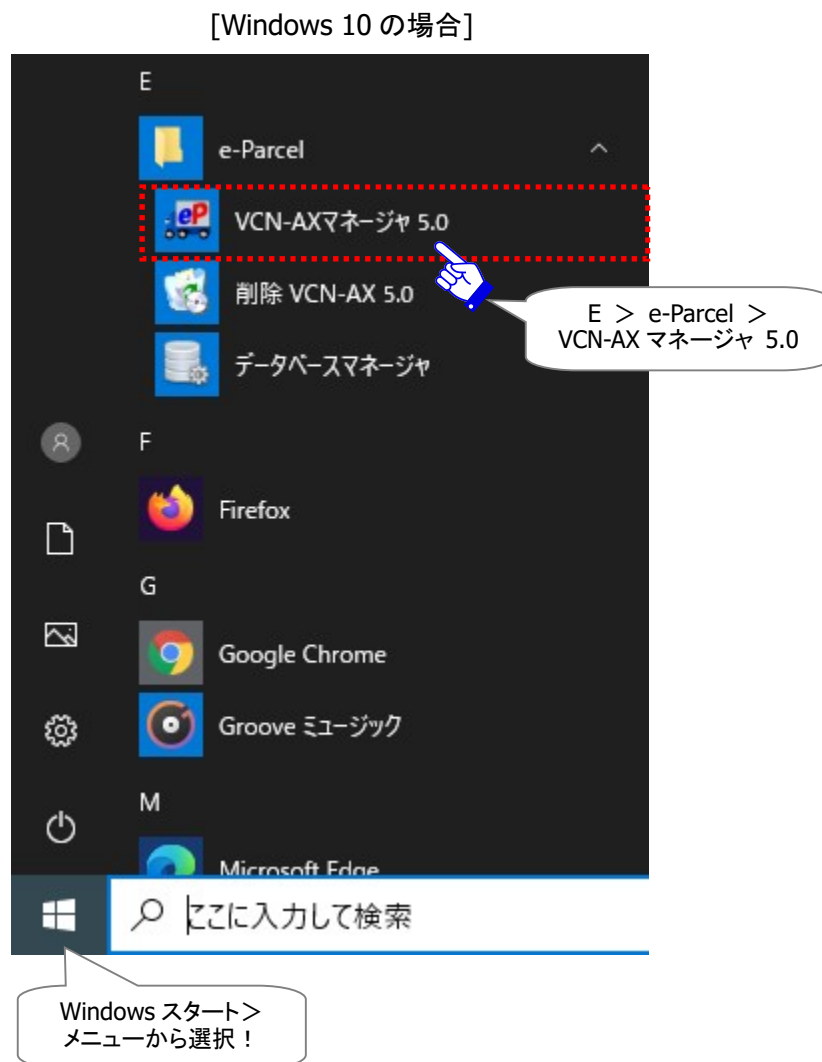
[Windows 10 の場合]

E

e-Parcel

VCN-AXマネージャ 5.0

削除 VCN-AX 5.0

データベースマネージャ

E ＞ e-Parcel ＞ VCN-AX マネージャ 5.0

F

Firefox

G

Google Chrome

Groove ミュージック

M

Microsoft Edge

ここに入力して検索

Windows スタート＞ メニューから選択！